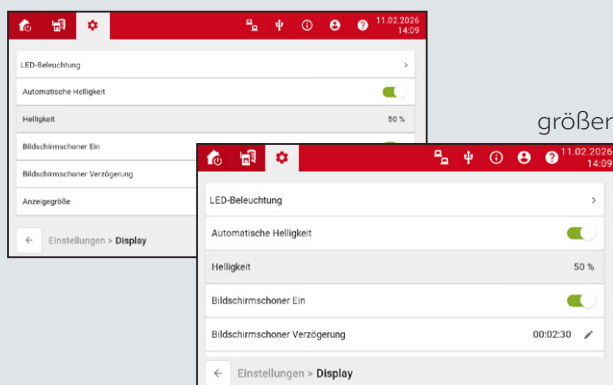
11.02.2026
14:09

LED-Beleuchtung
Automatische Helligkeit
Helligkeit 50 %
Bildschirmschoner Ein
Bildschirmschoner Verzögerung
Anzeigegröße

Einstellungen > Display

größer

11.02.2026
14:09

LED-Beleuchtung >
Automatische Helligkeit
Helligkeit 50 %
Bildschirmschoner Ein
Bildschirmschoner Verzögerung 00:02:30

Einstellungen > Display